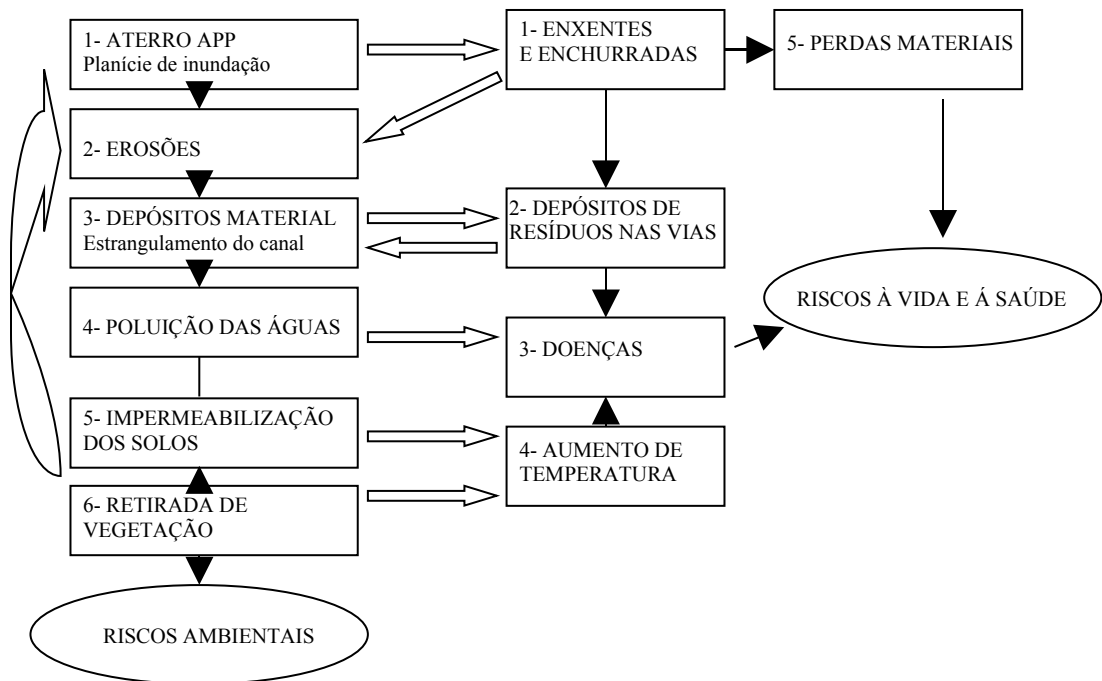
1- ATERRO APP
Planície de inundação

1- ENXENTES
E ENCHURRADAS

5- PERDAS MATERIAIS

2- EROSÕES

3- DEPÓSITOS MATERIAL
Estrangulamento do canal

2- DEPÓSITOS DE
RESÍDUOS NAS VIAS

RISCOS À VIDA E Á SAÚDE

4- POLUIÇÃO DAS ÁGUAS

3- DOENÇAS

5- IMPERMEABILIZAÇÃO
DOS SOLOS

4- AUMENTO DE
TEMPERATURA

6- RETIRADA DE
VEGETAÇÃO

RISCOS AMBIENTAIS